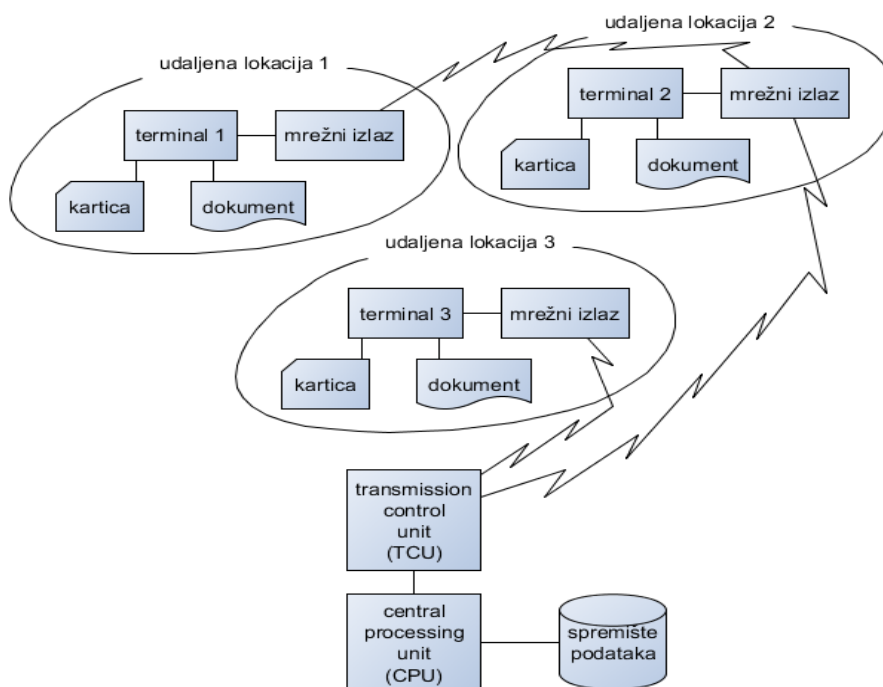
udaljena lokacija 2

udaljena lokacija 1

terminal 2

mrežni izlaz

terminal 1

mrežni izlaz

kartica

dokument

kartica

dokument

udaljena lokacija 3

terminal 3

mrežni izlaz

kartica

dokument

transmission control unit (TCU)

central processing unit (CPU)

spremište podataka